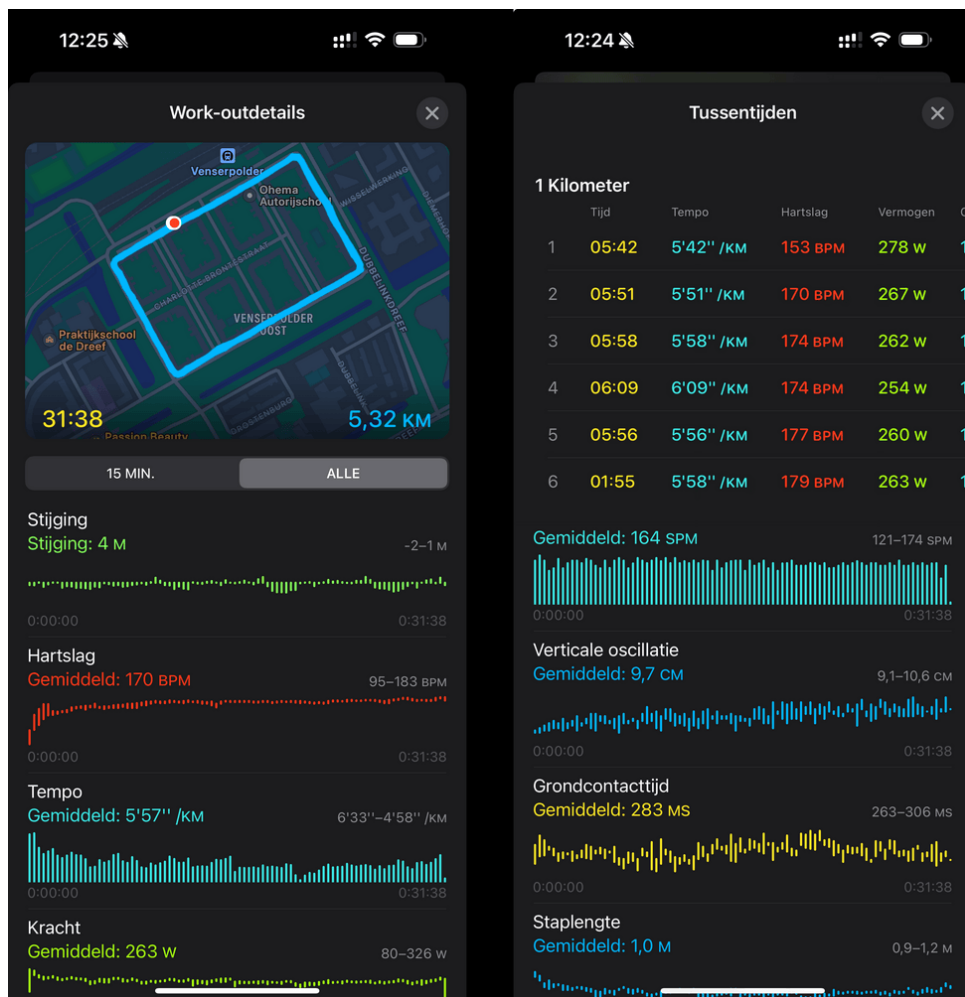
12:25

Work-outdetails

Venserpolder
Ohema Autorijschool
CHARLOTTE BRONTESTRAAT
DUBBELINKDREEF
VENSERPOLDER OOST
Praktijkschool de Dreef
Passion Beauty

31:38
5,32 KM

15 MIN.
ALLE

Stijging
Stijging: 4 M
-2–1 M
0:00:00
0:31:38

Hartslag
Gemiddeld: 170 BPM
95–183 BPM
0:00:00
0:31:38

Tempo
Gemiddeld: 5'57'' /KM
6'33''–4'58'' /KM
0:00:00
0:31:38

Kracht
Gemiddeld: 263 W
80–326 W

12:24

Tussentijden

1 Kilometer

| | Tijd | Tempo | Hartslag | Vermogen |
|---|---|---|---|---|
| 1 | 05:42 | 5'42'' /KM | 153 BPM | 278 W |
| 2 | 05:51 | 5'51'' /KM | 170 BPM | 267 W |
| 3 | 05:58 | 5'58'' /KM | 174 BPM | 262 W |
| 4 | 06:09 | 6'09'' /KM | 174 BPM | 254 W |
| 5 | 05:56 | 5'56'' /KM | 177 BPM | 260 W |
| 6 | 01:55 | 5'58'' /KM | 179 BPM | 263 W |

Gemiddeld: 164 SPM
121–174 SPM
0:00:00
0:31:38

Verticale oscillatie
Gemiddeld: 9,7 CM
9,1–10,6 CM
0:00:00
0:31:38

Grondcontacttijd
Gemiddeld: 283 MS
263–306 MS
0:00:00
0:31:38

Staplengte
Gemiddeld: 1,0 M
0,9–1,2 M